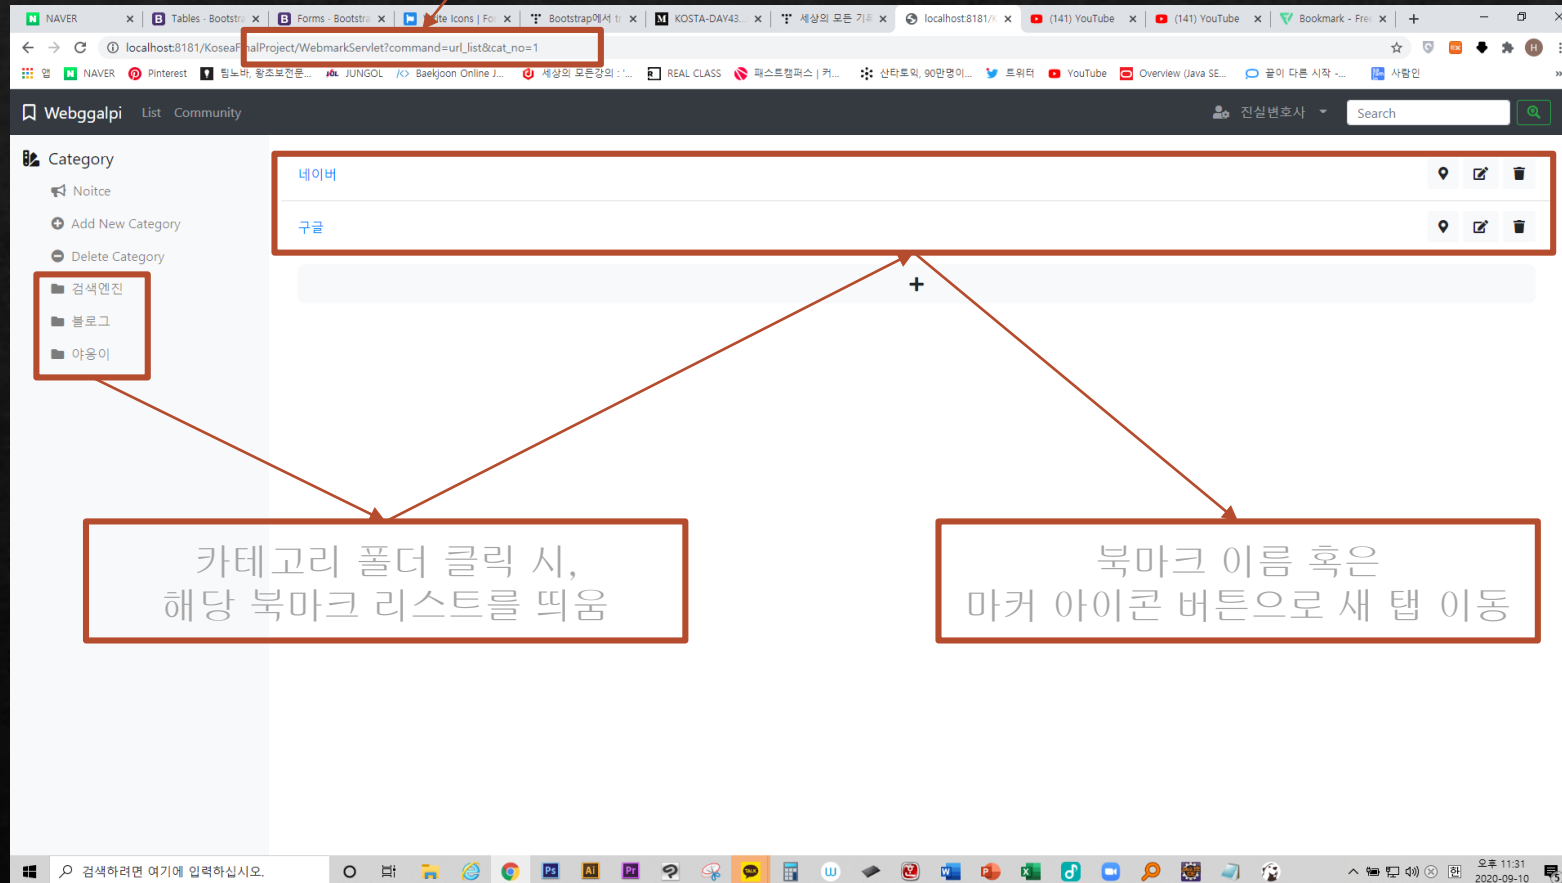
NAVER | Tables · Bootstra | Forms · Bootstra | ite Icons | Fo | Bootstrap에서 t | KOSTA-DAY43... | 세상의 모든 기트 | localhost:8181/ | (141) YouTube | (141) YouTube | Bookmark - Free

localhost:8181/KoseaF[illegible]nalProject/WebmarkServlet?command=url_list&cat_no=1

앱 NAVER Pinterest 힘노바, 왕초보전문... JUNGOL Baekjoon Online J... 세상의 모든강의 : '... REAL CLASS 패스트캠퍼스 | 커... 산타토익, 90만명이... 트위터 YouTube Overview (Java SE... 끝이 다른 시작 -... 사람인

Webggalpi List Community 진실변호사 Search

Category
Noitce
Add New Category
Delete Category
검색엔진
블로그
야옹이

네이버
구글
+

카테고리 폴더 클릭 시,
해당 북마크 리스트를 띄움

북마크 이름 혹은
마커 아이콘 버튼으로 새 탭 이동

검색하려면 여기에 입력하십시오.
오후 11:31
2020-09-10